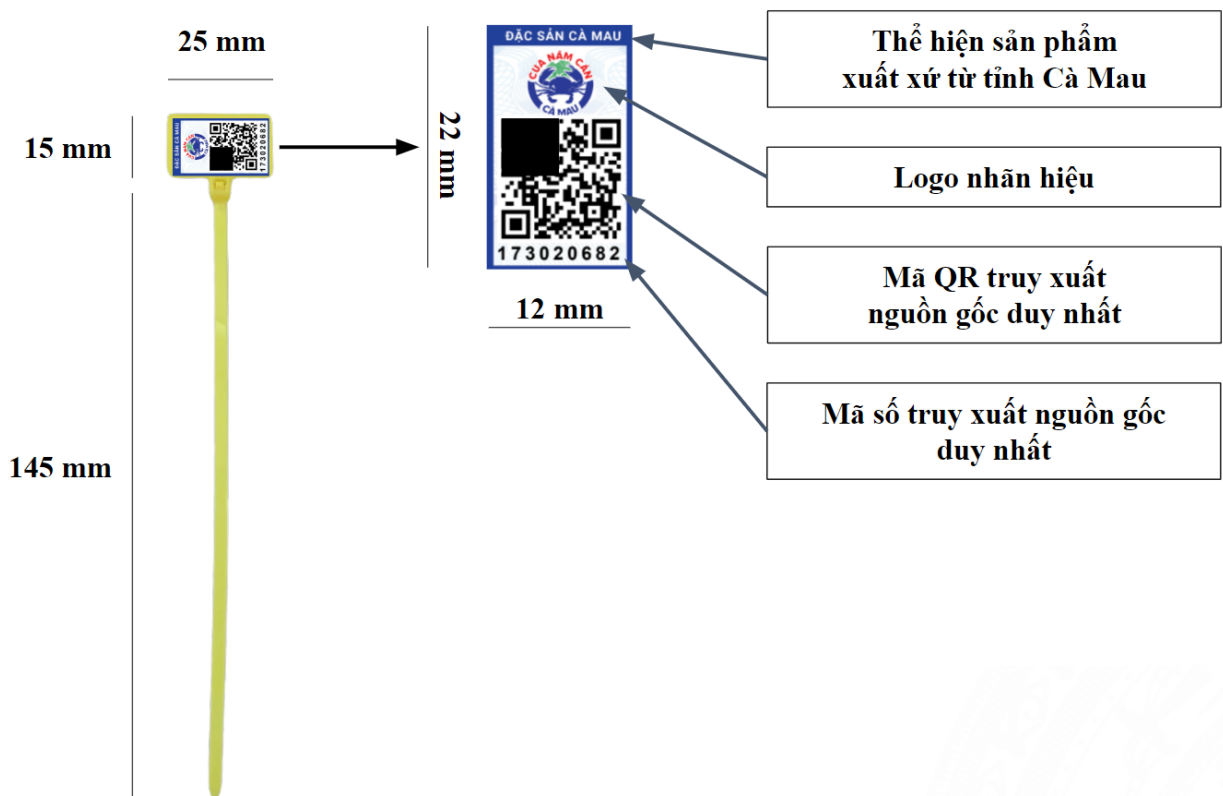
25 mm

15 mm

145 mm

ĐẶC SẢN CÀ MAU
173020682

22 mm

ĐẶC SẢN CÀ MAU

CUA NĂM CĂN
CÀ MAU

173020682

12 mm

Thể hiện sản phẩm xuất xứ từ tỉnh Cà Mau

Logo nhãn hiệu

Mã QR truy xuất nguồn gốc duy nhất

Mã số truy xuất nguồn gốc duy nhất